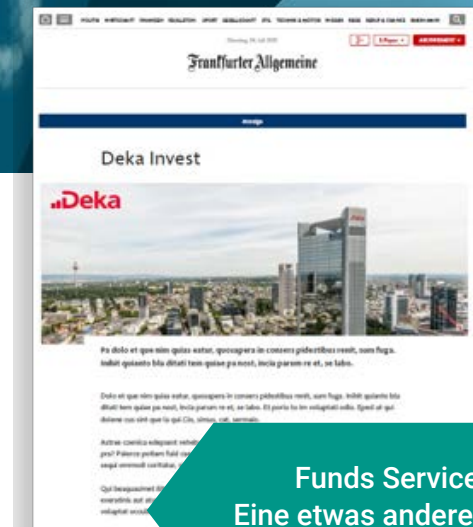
Frankfurter Allgemeine

Anzeige

Deka Invest

Deka

Pa dolo et que nim quias eatur, quosapero in consers pidestibus rendt, sum fuga. Inihit quianto bla ditati tem quiae pa nest, incia parum re et, se labo.

Dolo et que nim quias eatur, quosapero in consers pidestibus rendt, sum fuga. Inihit quianto bla ditati tem quiae pa nest, incia parum re et, se labo. Et porio to im voluptati odio. Epedi ut qui dolone cus sint que la qui Cis, simus, cat, sermaio.

Funds Service
Eine etwas andere